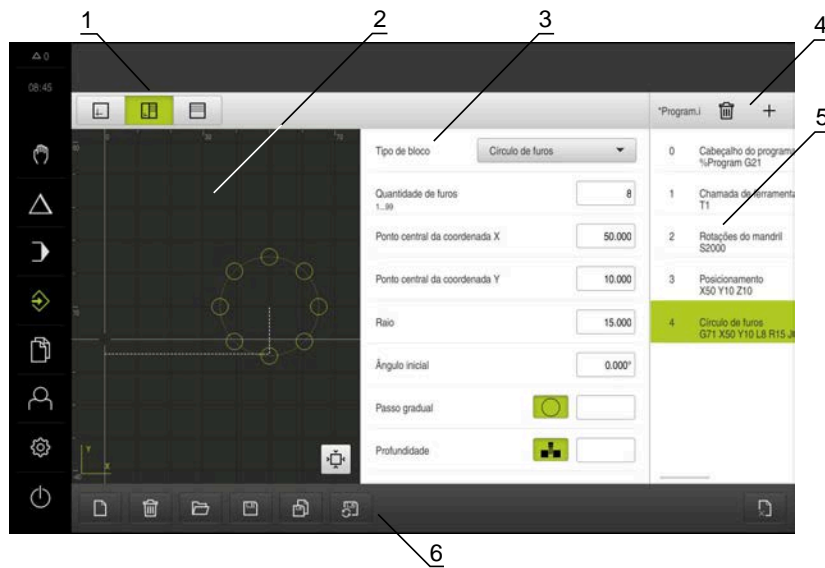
1
2
3
4
5
6

0
08:45

*Program.i

Tipo de bloco
Círculo de furos

Quantidade de furos
1...99
8

Ponto central da coordenada X
50.000

Ponto central da coordenada Y
10.000

Raio
15.000

Ângulo inicial
0.000°

Passo gradual

Profundidade

0 Cabeçalho do programa
%Program G21

1 Chamada de ferramenta
T1

2 Rotações do mandril
S2000

3 Posicionamento
X50 Y10 Z10

4 Círculo de furos
G71 X50 Y10 L8 R15 J